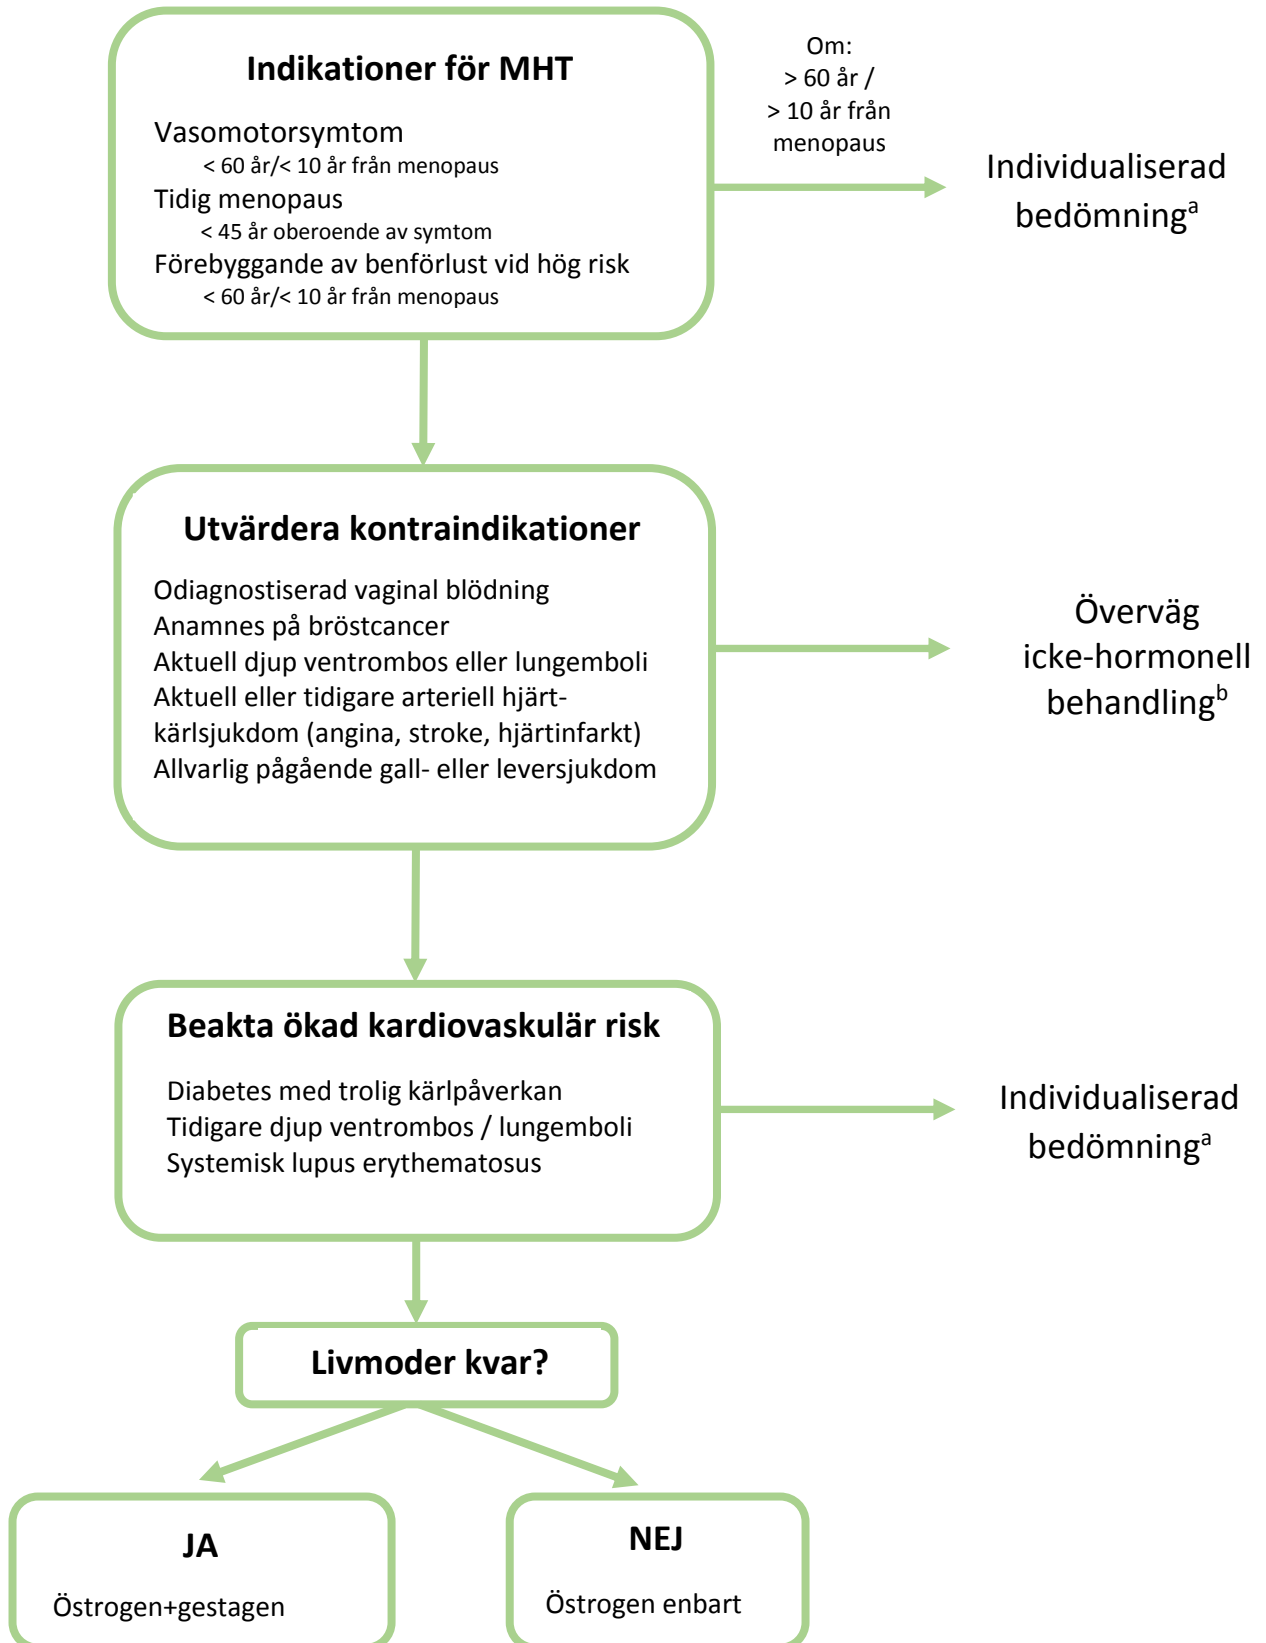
Indikationer för MHT

Vasomotorsymtom
< 60 år/< 10 år från menopaus
Tidig menopaus
< 45 år oberoende av symtom
Förebyggande av benförlust vid hög risk
< 60 år/< 10 år från menopaus

Om:
> 60 år /
> 10 år från
menopaus

Individualiserad bedömning$^{a}$

Utvärdera kontraindikationer

Odiagnostiserad vaginal blödning
Anamnes på bröstcancer
Aktuell djup ventrombos eller lungemboli
Aktuell eller tidigare arteriell hjärtkärlsjukdom (angina, stroke, hjärtinfarkt)
Allvarlig pågående gall- eller leversjukdom

Överväg icke-hormonell behandling$^{b}$

Beakta ökad kardiovaskulär risk

Diabetes med trolig kärlpåverkan
Tidigare djup ventrombos / lungemboli
Systemisk lupus erythematosus

Individualiserad bedömning$^{a}$

Livmoder kvar?

JA

Östrogen+gestagen

NEJ

Östrogen enbart